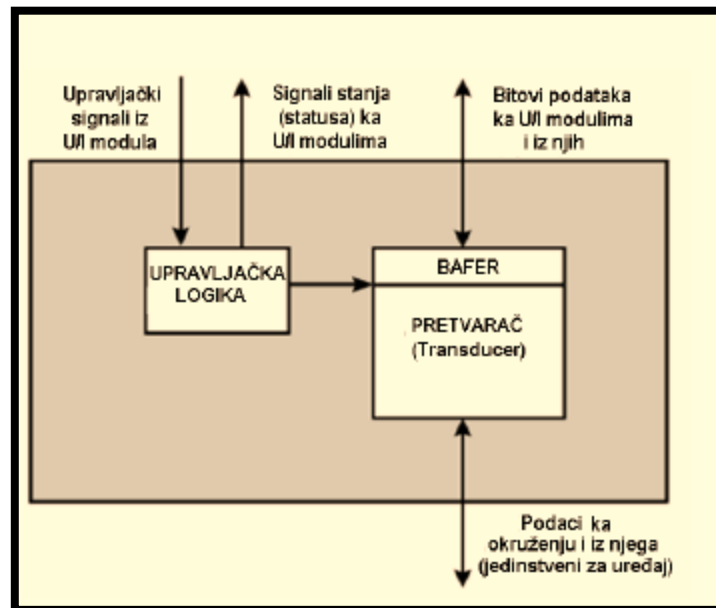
Upravljački signali iz U/I modula

Signali stanja (statusa) ka U/I modulima

Bitovi podataka ka U/I modulima i iz njih

UPRAVLJAČKA LOGIKA

BAFER

PRETVARAČ (Transducer)

Podaci ka okruženju i iz njega (jedinstveni za uređaj)